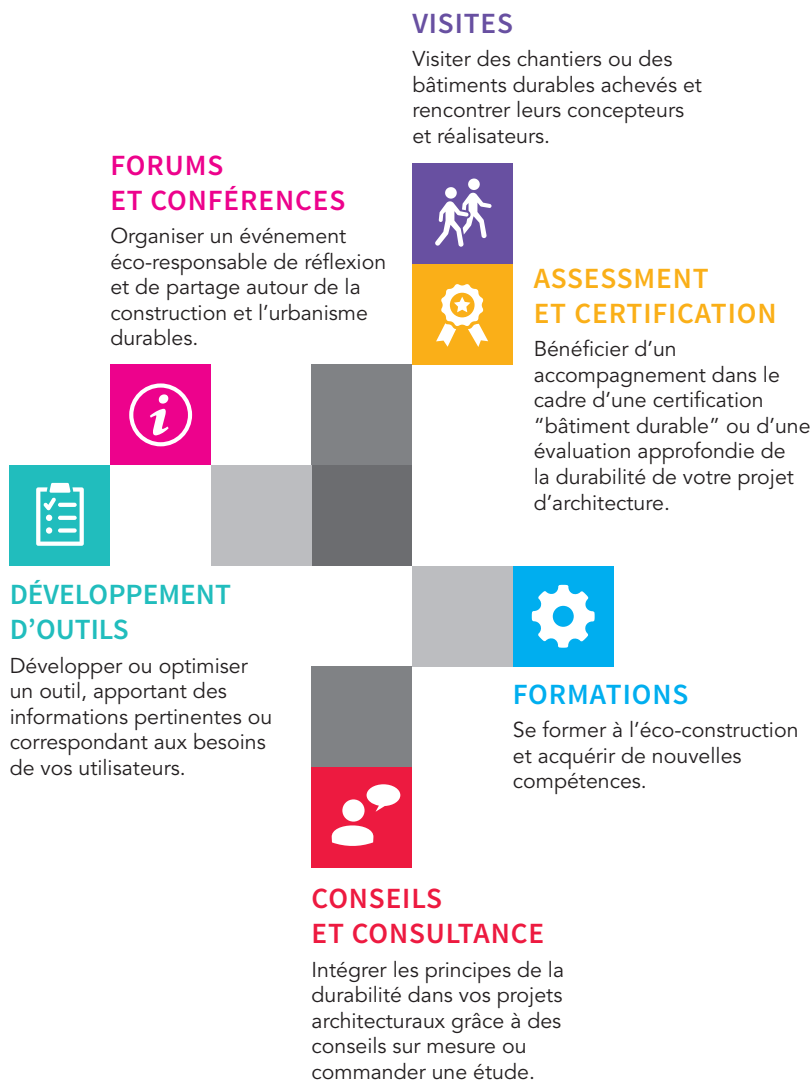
VISITES

Visiter des chantiers ou des bâtiments durables achevés et rencontrer leurs concepteurs et réalisateurs.

FORUMS ET CONFÉRENCES

Organiser un événement éco-responsable de réflexion et de partage autour de la construction et l’urbanisme durables.

ASSESSMENT ET CERTIFICATION

Bénéficier d’un accompagnement dans le cadre d’une certification “bâtiment durable” ou d’une évaluation approfondie de la durabilité de votre projet d’architecture.

DÉVELOPPEMENT D’OUTILS

Développer ou optimiser un outil, apportant des informations pertinentes ou correspondant aux besoins de vos utilisateurs.

FORMATIONS

Se former à l’éco-construction et acquérir de nouvelles compétences.

CONSEILS ET CONSULTANCE

Intégrer les principes de la durabilité dans vos projets architecturaux grâce à des conseils sur mesure ou commander une étude.